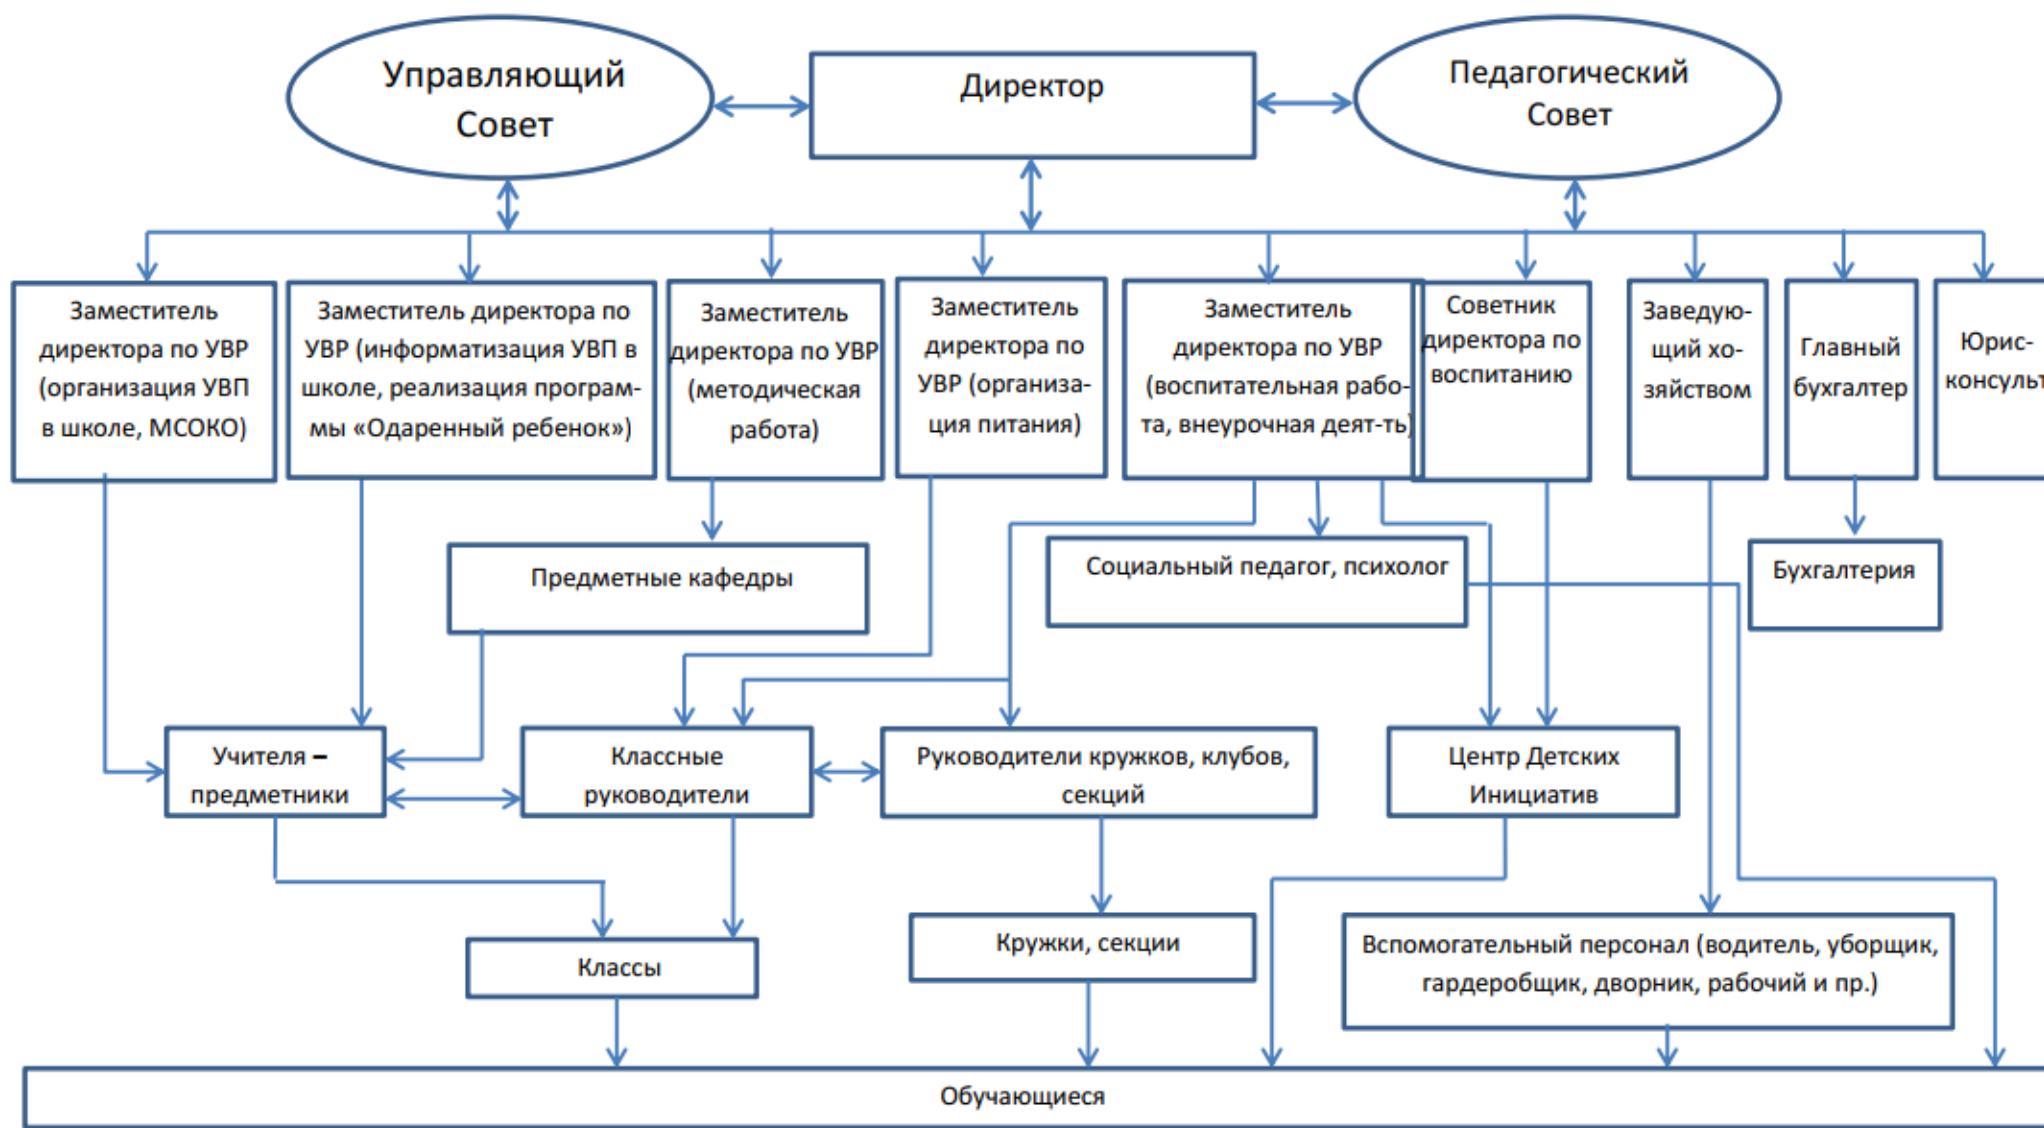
Управляющий Совет

Директор

Педагогический Совет

Заместитель директора по УВР (организация УВП в школе, МСОКО)

Заместитель директора по УВР (информатизация УВП в школе, реализация программы «Одаренный ребенок»)

Заместитель директора по УВР (методическая работа)

Заместитель директора по УВР (организация питания)

Заместитель директора по УВР (воспитательная работа, внеурочная деят-ть)

Советник директора по воспитанию

Заведующий хозяйством

Главный бухгалтер

Юрис-консульт

Предметные кафедры

Социальный педагог, психолог

Бухгалтерия

Учителя – предметники

Классные руководители

Руководители кружков, клубов, секций

Центр Детских Инициатив

Классы

Кружки, секции

Вспомогательный персонал (водитель, уборщик, гардеробщик, дворник, рабочий и пр.)

Обучающиеся